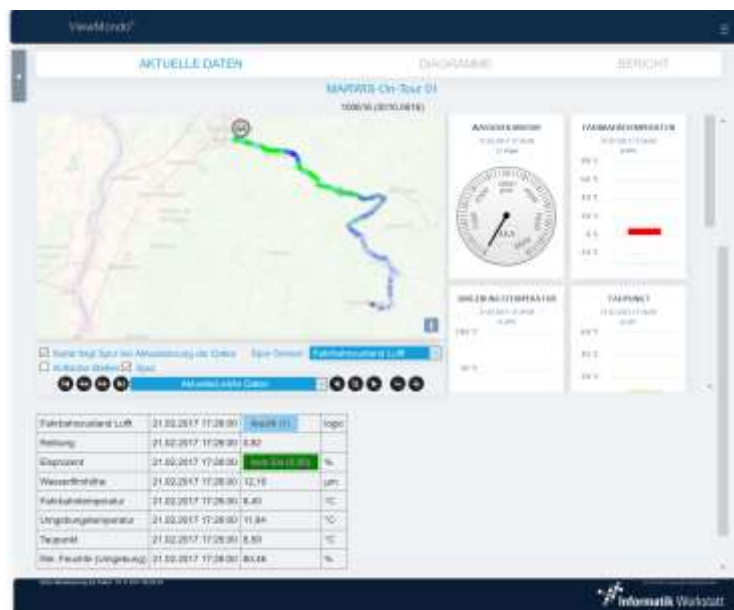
ViewMondo

AKTUELLE DATEN

DIAGRAMME

BERICHT

MARWIS-On-Tour 01

1000/30 (2010.0818)

WASSERFILMHÖHE

FAHRBAHNTEMPERATUR

UMGEBUNGSTEMPERATUR

TAUPUNKT

Karte folgt Spur bei Aktualisierung der Daten

Spur färben

Fahrbahnzustand Luft

Kritische Stellen

Spur

Aktuelle/Letzte Daten

| Fahrbahnzustand Luft | 21.02.2017 17:28:00 | feucht (1) | logic |
|---|---|---|---|
| Reibung | 21.02.2017 17:28:00 | 0,82 | |
| Eisprozent | 21.02.2017 17:28:00 | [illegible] | % |
| Wasserfilmhöhe | 21.02.2017 17:28:00 | 12,10 | µm |
| Fahrbahntemperatur | 21.02.2017 17:28:00 | 6,40 | °C |
| Umgebungstemperatur | 21.02.2017 17:28:00 | 11,84 | °C |
| Taupunkt | 21.02.2017 17:28:00 | 8,80 | °C |
| Rel. Feuchte (Umgebung) | 21.02.2017 17:28:00 | 80,46 | % |

Informatik Werkstatt